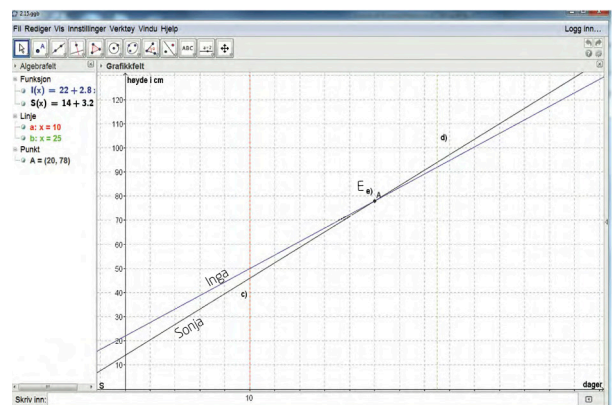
2.15.ggb

Fil Rediger Vis Innstillinger Verktøy Vindu Hjelp

Logg inn...

Algebrafelt

Grafikkfelt

Funksjon

$I(x) = 22 + 2.8$

$S(x) = 14 + 3.2$

Linje

a: x = 10

b: x = 25

Punkt

A = (20, 78)

høyde i cm

120

110

100

90

80

70

60

50

40

30

20

10

d)

E

e)

A

Inga

c)

Sonja

S

10

dager

Skriv inn: